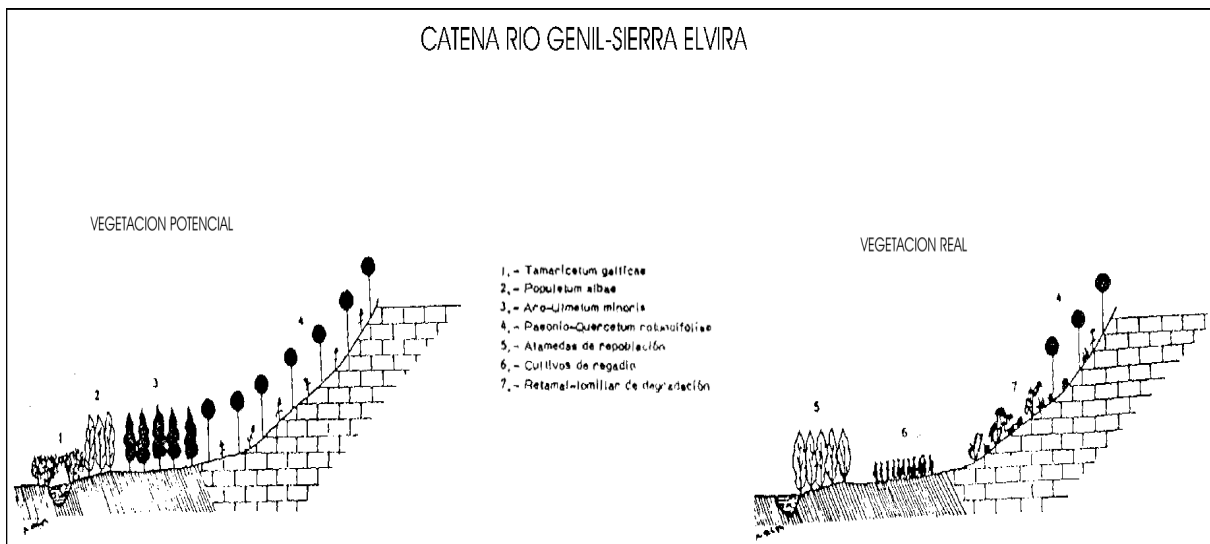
CATENA RIO GENIL-SIERRA ELVIRA

VEGETACION POTENCIAL

1.- Tamaricetum gallicae
2.- Populetum albae
3.- Aro-Ulmetum minoris
4.- Paeonio-Quercetum rotundifoliae
5.- Alamedas de repoblación
6.- Cultivos de regadío
7.- Retamal-tomillar de degradación

VEGETACION REAL

1
2
3
4

5
6
7
4